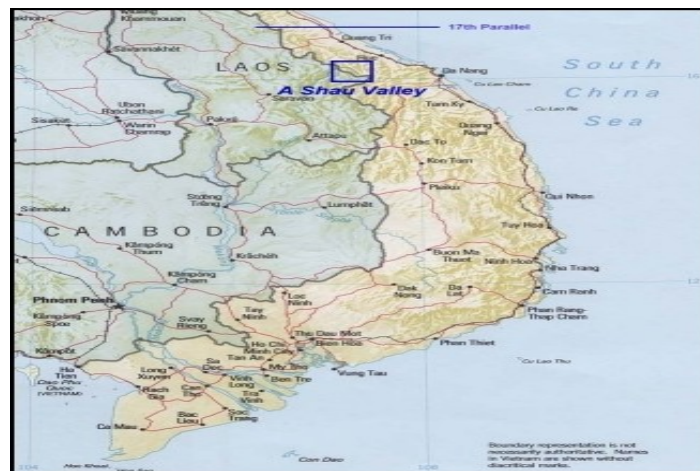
17th Parallel

Quang Tri

Khammouan

Savannakhét

LAOS

Da Nang

South China Sea

A Shau Valley

Cu Lao Cham

Tam Ky

Ubon Ratchathani

Pakxé

Quang Ngai

Saravan

Attapu

Dac To

Kon Tum

Pleiku

Qui Nhon

Stœng Trêng

Lumphăt

CAMBODIA

Krâchéh

Tuy Hoa

Buon Ma Thuot

Ninh Hoa

Nha Trang

Kâmpóng Cham

Phnom Penh

Svay Rieng

Loc Ninh

Dak Nong

Da Lat

Cam Ranh

Tay Ninh

Phan Rang-Thap Cham

Thu Dau Mot

Bien Hoa

Ho Chi Minh City

Phan Thiet

Tan An

Long Xuyen

Sa Dec

My Tho

Vung Tau

Ben Tre

Vinh Long

Ha Tien

Rach Gia

Can Tho

Tra Vinh

Bac Lieu

Soc Trang

Ca Mau

Con Dao

Boundary representation is not necessarily authoritative. Names in Vietnam are shown without diacritical marks.